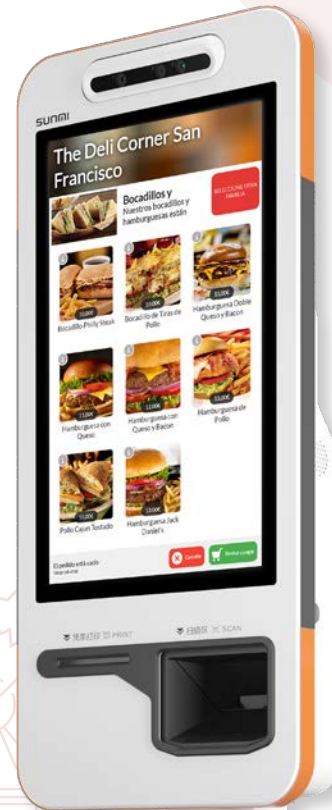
SUNMI

The Deli Corner San Francisco

Bocadillos y
Nuestros bocadillos y hamburguesas están

SELECCIONE OTRA FAMILIA

10,00€
Bocadillo Philly Steak

10,00€
Bocadillo de Tiras de Pollo

11,00€
Hamburguesa Doble Queso y Bacon

11,00€
Hamburguesa con Queso

11,00€
Hamburguesa con Queso y Bacon

11,00€
Hamburguesa de Pollo

11,00€
Pollo Cajun Tostado

11,00€
Hamburguesa Jack Daniel's

El pedido está vacío

Cancelar

Realizar pedido

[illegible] PRINT

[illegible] SCAN